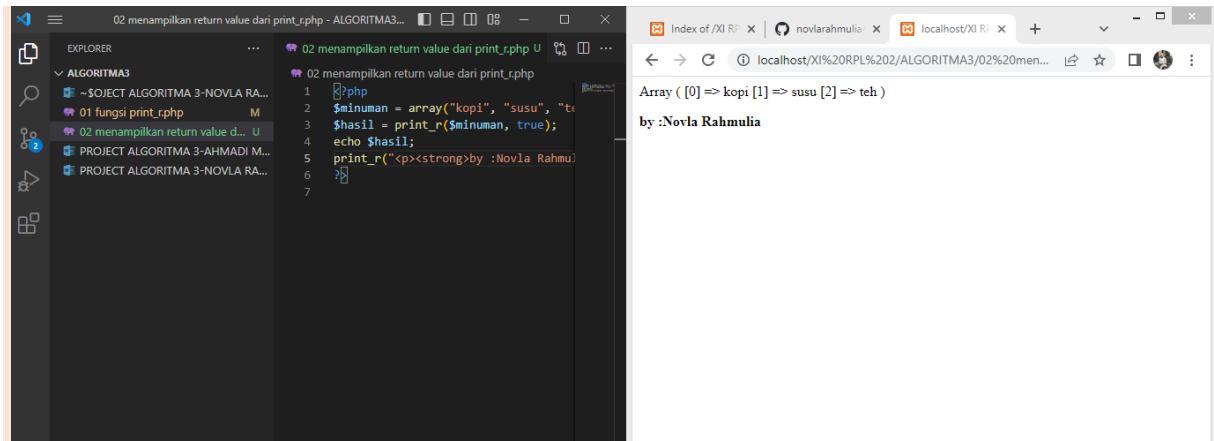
02 menampilkan return value dari print_r.php - ALGORITMA3...

EXPLORER
ALGORITMA3
~$OJECT ALGORITMA 3-NOVLA RA...
01 fungsi print_r.php M
02 menampilkan return value d... U
PROJECT ALGORITMA 3-AHMADI M...
PROJECT ALGORITMA 3-NOVLA RA...

02 menampilkan return value dari print_r.php U
02 menampilkan return value dari print_r.php

1 <?php
2 $minuman = array("kopi", "susu", "te
3 $hasil = print_r($minuman, true);
4 echo $hasil;
5 print_r("<p><strong>by :Novla Rahmul
6 ?>
7

Index of /XI RP
novlarahmulia
localhost/XI RP
localhost/XI%20RPL%202/ALGORITMA3/02%20men...

Array ( [0] => kopi [1] => susu [2] => teh )

by :Novla Rahmulia